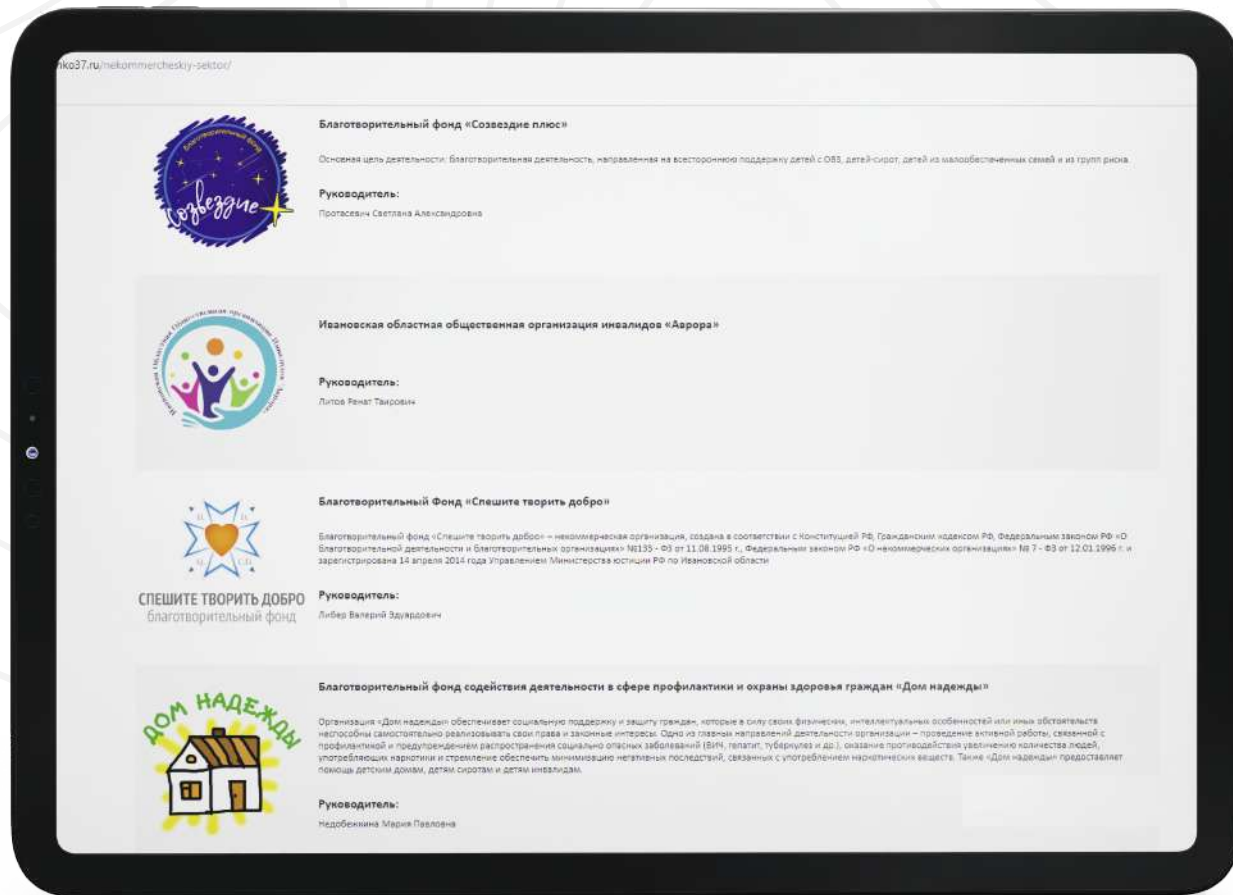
nko37.ru/nekommercheskiy-sektor/

Благотворительный фонд Созвездие

Созвездие

Благотворительный фонд «Созвездие плюс»

Основная цель деятельности: благотворительная деятельность, направленная на всестороннюю поддержку детей с ОВЗ, детей-сирот, детей из малообеспеченных семей и из групп риска

Руководитель:

Протасевич Светлана Александровна

Ивановская областная общественная организация инвалидов «Аврора»

Ивановская областная общественная организация инвалидов «Аврора»

Руководитель:

Литов Ренат Таирович

СПЕШИТЕ ТВОРИТЬ ДОБРО
благотворительный фонд

Благотворительный Фонд «Спешите творить добро»

Благотворительный фонд «Спешите творить добро» – некоммерческая организация, создана в соответствии с Конституцией РФ, Гражданским кодексом РФ, Федеральным законом РФ «О Благотворительной деятельности и благотворительных организациях» №135 - ФЗ от 11.08.1995 г., Федеральным законом РФ «О некоммерческих организациях» № 7 - ФЗ от 12.01.1996 г. и зарегистрирована 14 апреля 2014 года Управлением Министерства юстиции РФ по Ивановской области

Руководитель:

Либер Валерий Эдуардович

ДОМ НАДЕЖДЫ

Благотворительный фонд содействия деятельности в сфере профилактики и охраны здоровья граждан «Дом надежды»

Организация «Дом надежды» обеспечивает социальную поддержку и защиту граждан, которые в силу своих физических, интеллектуальных особенностей или иных обстоятельств неспособны самостоятельно реализовывать свои права и законные интересы. Одно из главных направлений деятельности организации – проведение активной работы, связанной с профилактикой и предупреждением распространения социально опасных заболеваний (ВИЧ, гепатит, туберкулез и др.), оказание противодействия увеличению количества людей, употребляющих наркотики и стремление обеспечить минимизацию негативных последствий, связанных с употреблением наркотических веществ. Также «Дом надежды» предоставляет помощь детским домам, детям сиротам и детям инвалидам.

Руководитель:

Недобежкина Мария Павловна